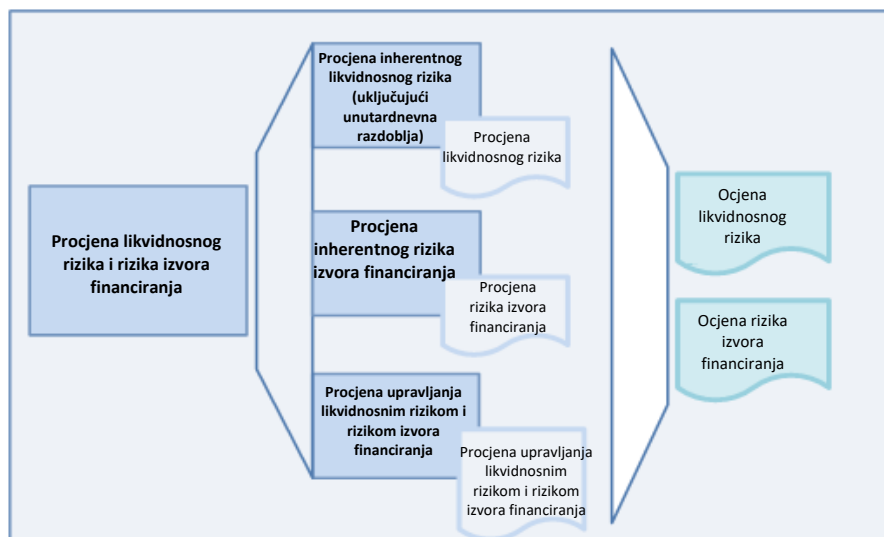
Procjena likvidnosnog rizika i rizika izvora financiranja

Procjena inherentnog likvidnosnog rizika (uključujući unutardnevna razdoblja)

Procjena likvidnosnog rizika

Procjena inherentnog rizika izvora financiranja

Procjena rizika izvora financiranja

Procjena upravljanja likvidnosnim rizikom i rizikom izvora financiranja

Procjena upravljanja likvidnosnim rizikom i rizikom izvora financiranja

Ocjena likvidnosnog rizika

Ocjena rizika izvora financiranja